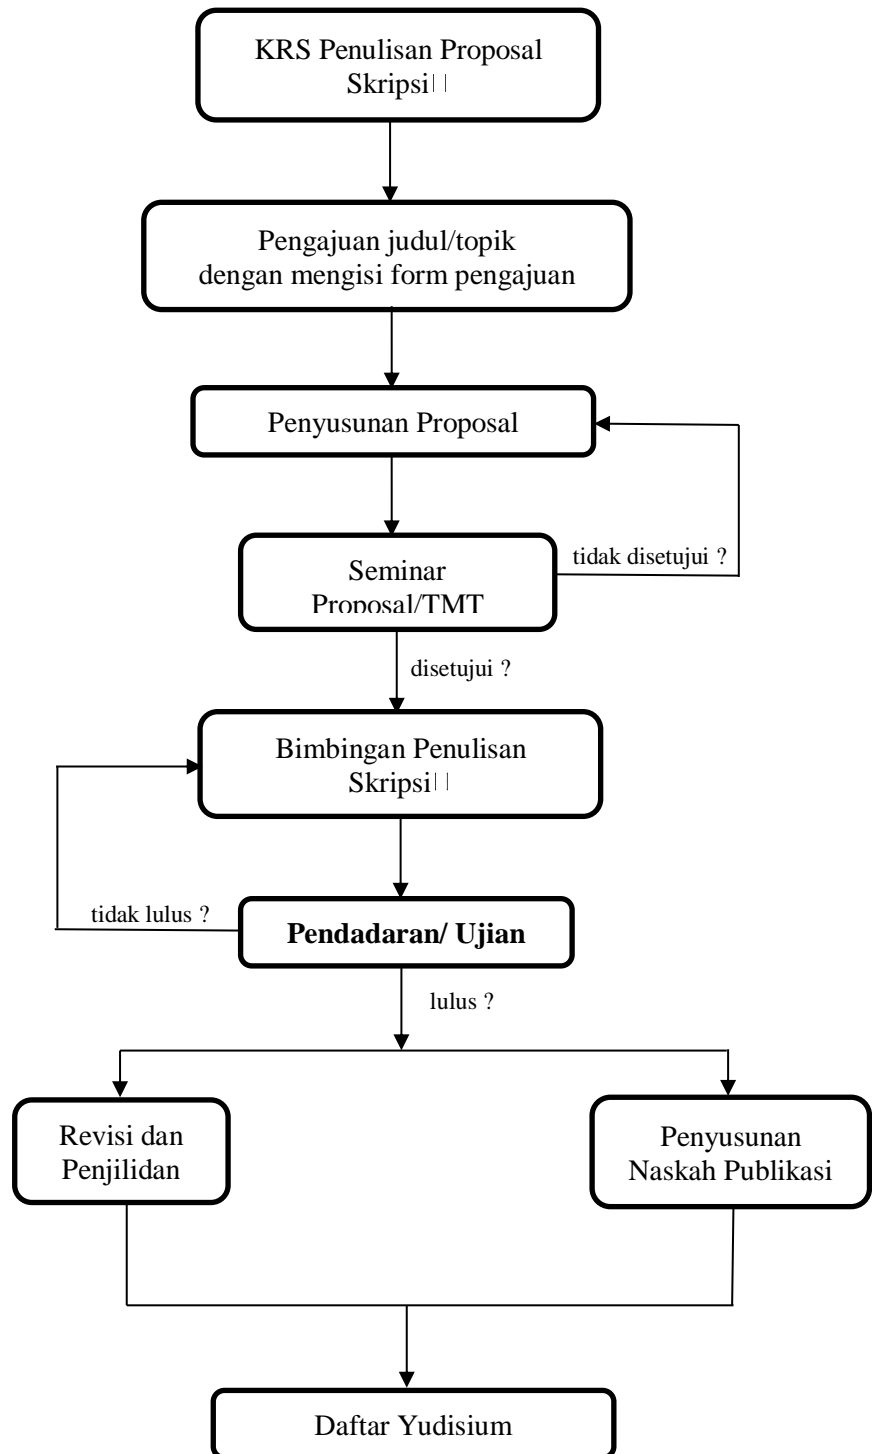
KRS Penulisan Proposal Skripsi

Pengajuan judul/topik dengan mengisi form pengajuan

Penyusunan Proposal

Seminar Proposal/TMT

tidak disetujui ?

disetujui ?

Bimbingan Penulisan Skripsi

tidak lulus ?

**Pendadaran/ Ujian**

lulus ?

Revisi dan Penjilidan

Penyusunan Naskah Publikasi

Daftar Yudisium